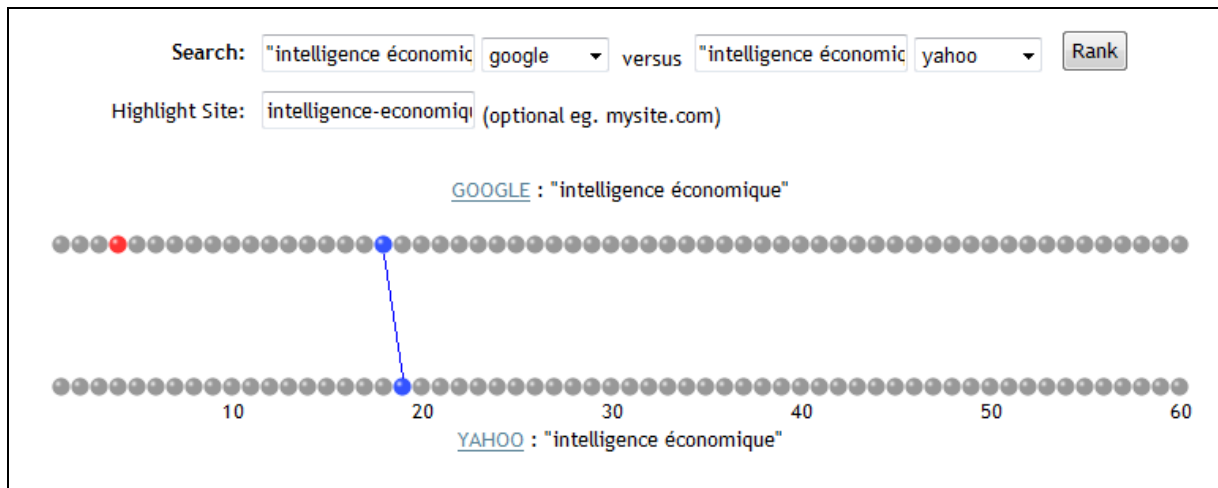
Search: "intelligence économic google versus "intelligence économic yahoo Rank

Highlight Site: intelligence-economiqu (optional eg. mysite.com)

GOOGLE : "intelligence économique"

10 20 30 40 50 60

YAHOO : "intelligence économique"